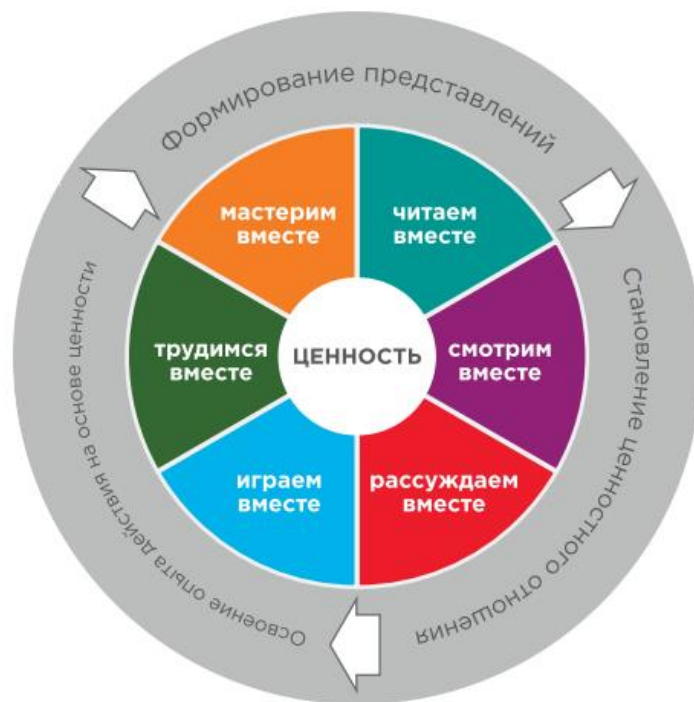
Формирование представлений

мастерим вместе

читаем вместе

трудимся вместе

ЦЕННОСТЬ

смотрим вместе

играем вместе

рассуждаем вместе

Становление ценностного отношения

Освоение опыта действия на основе ценности